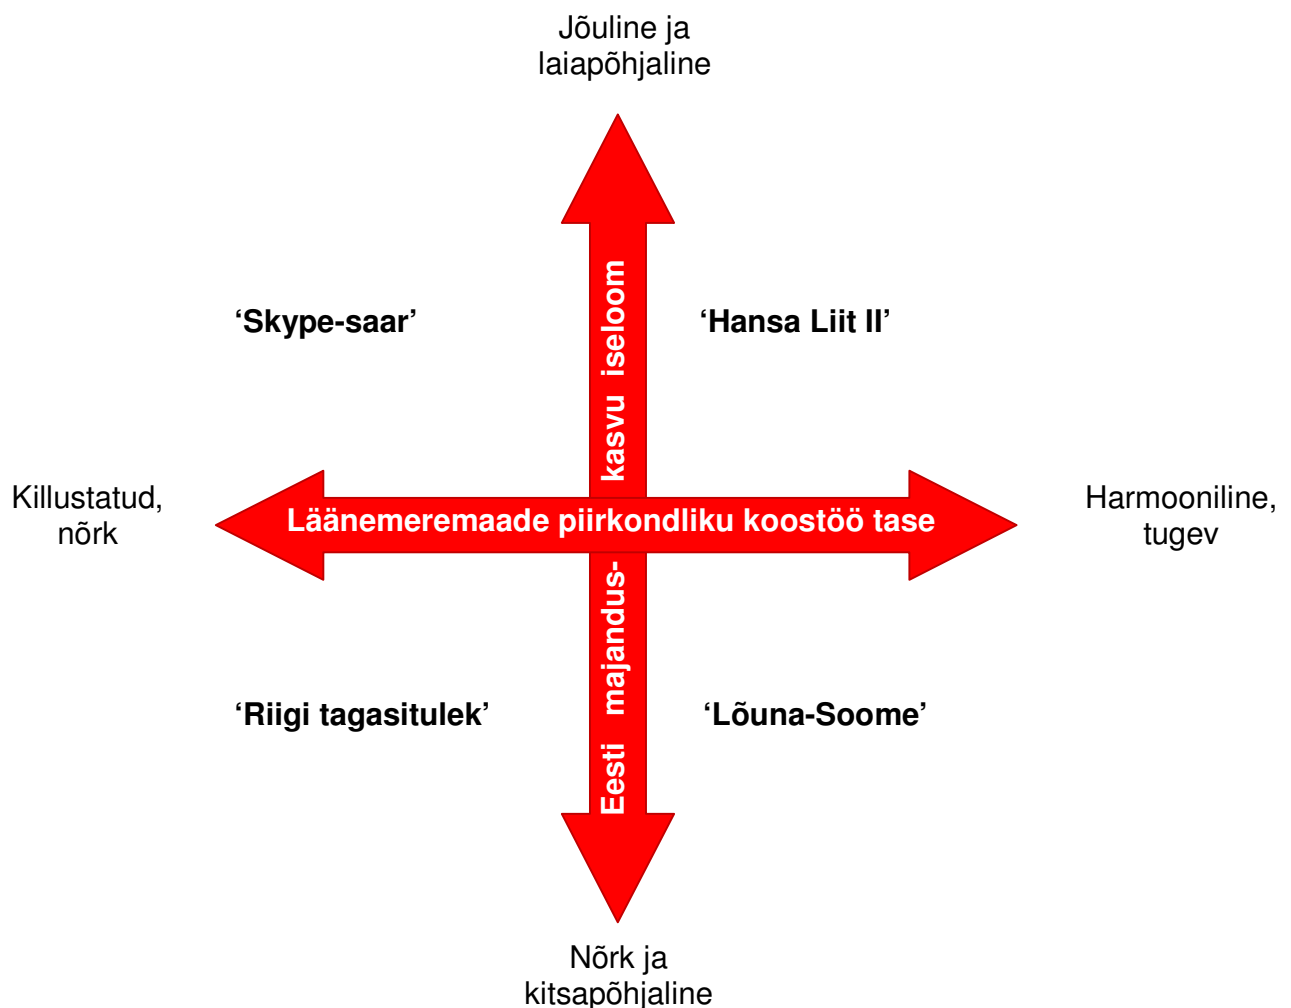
Jõuline ja laiapõhjaline

'Skype-saar'

'Hansa Liit II'

Eesti majandus-kasvu iseloom

Killustatud, nõrk

Läänemeremaade piirkondliku koostöö tase

Harmooniline, tugev

'Riigi tagasitulek'

'Lõuna-Soome'

Nõrk ja kitsapõhjaline